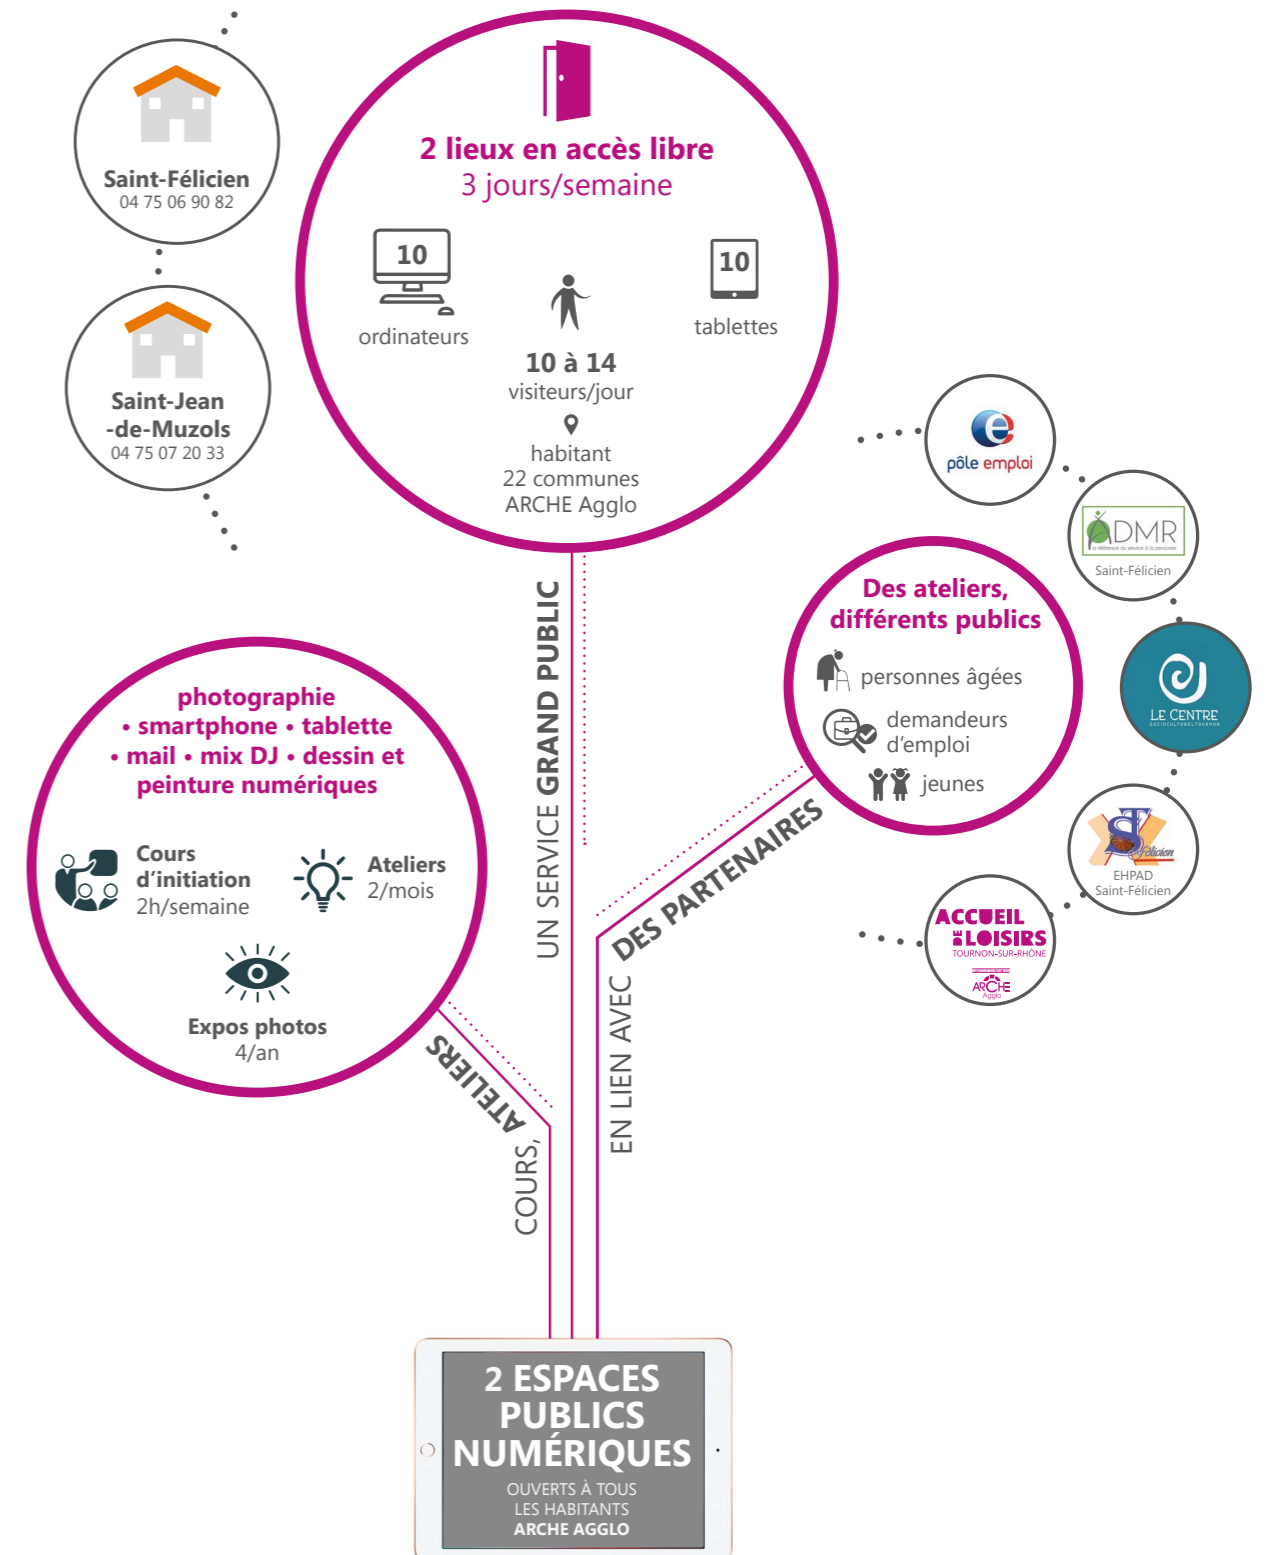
Saint-Félicien
04 75 06 90 82

Saint-Jean -de-Muzols
04 75 07 20 33

2 lieux en accès libre
3 jours/semaine

10
ordinateurs

10
tablettes

10 à 14
visiteurs/jour

habitant
22 communes
ARCHE Agglo

pôle emploi

ADMR
Saint-Félicien

LE CENTRE

EHPAD
Saint-Félicien

ACCUEIL DE LOISIRS
TOURNON-SUR-RHÔNE
ARCHE Agglo

Des ateliers, différents publics
personnes âgées
demandeurs d'emploi
jeunes

photographie • smartphone • tablette • mail • mix DJ • dessin et peinture numériques

Cours d'initiation
2h/semaine

Ateliers
2/mois

Expos photos
4/an

UN SERVICE GRAND PUBLIC

EN LIEN AVEC DES PARTENAIRES

COURS, ATELIERS

2 ESPACES PUBLICS NUMÉRIQUES
OUVERTS À TOUS LES HABITANTS
ARCHE AGGLO